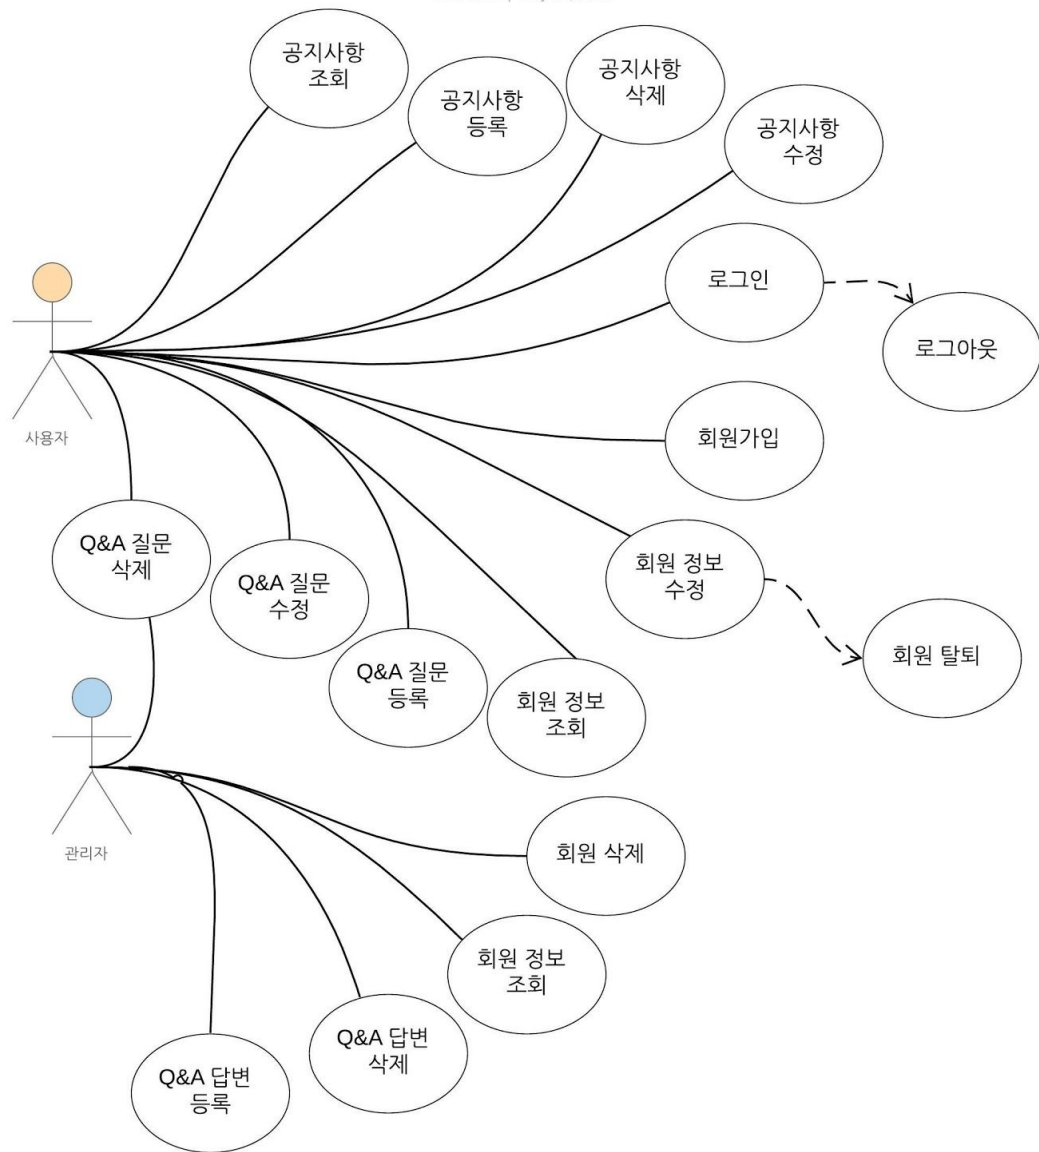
공지사항 조회

공지사항 등록

공지사항 삭제

공지사항 수정

로그인

로그아웃

사용자

회원가입

Q&A 질문 삭제

Q&A 질문 수정

Q&A 질문 등록

회원 정보 조회

회원 정보 수정

회원 탈퇴

관리자

회원 삭제

회원 정보 조회

Q&A 답변 삭제

Q&A 답변 등록